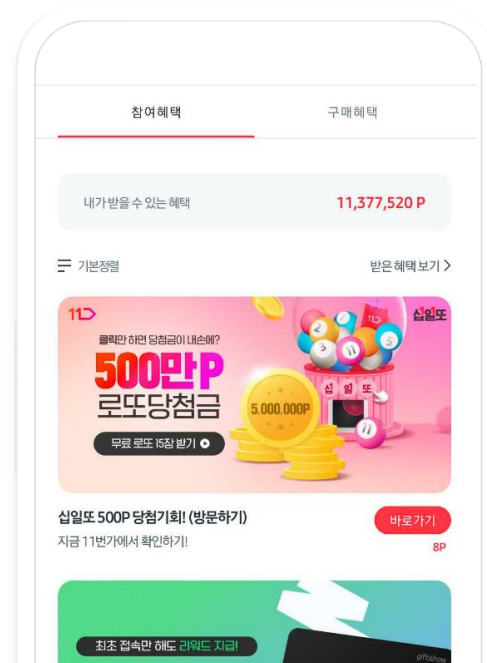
참여혜택

구매혜택

내가 받을 수 있는 혜택 11,377,520 P

기본정렬

받은 혜택 보기 >

11

클릭만 하면 당첨금이 내손에?

500만P

로또당첨금

무료 로또 15장 받기

십일또

5,000,000P

십 일 또

십일또 500P 당첨기회! (방문하기)

지금 11번가에서 확인하기!

바로가기

8P

최초 접속만 해도 리워드 지급!

giftishow